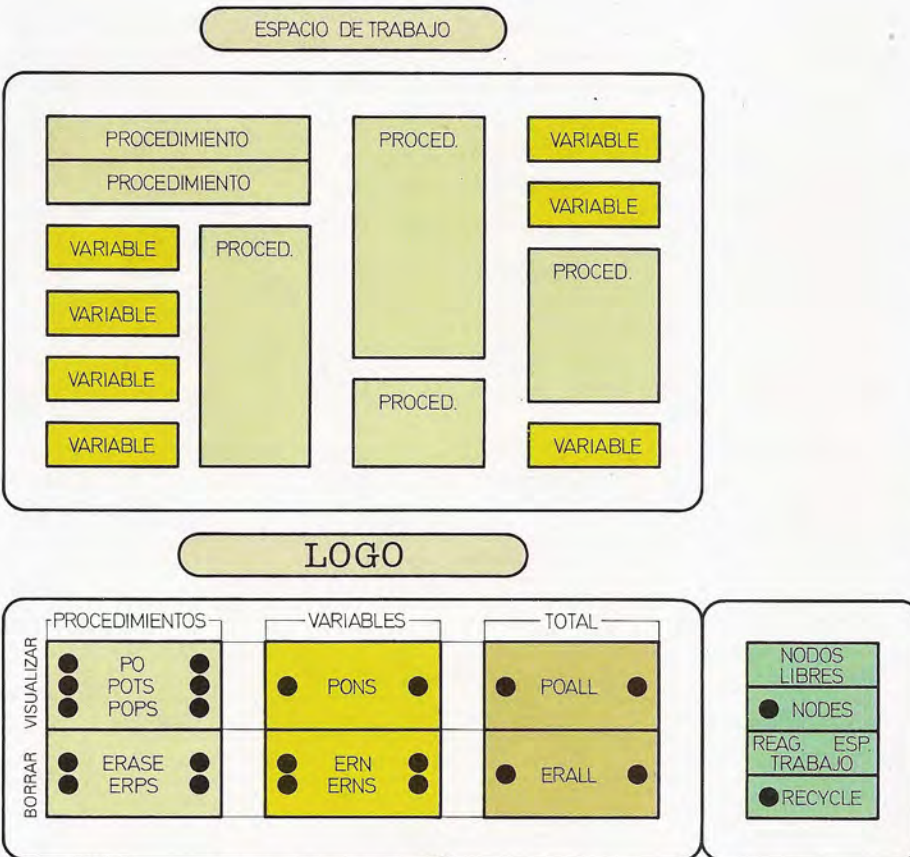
ESPACIO DE TRABAJO

PROCEDIMIENTO
PROCEDIMIENTO
PROCED.
VARIABLE
VARIABLE
VARIABLE
PROCED.
VARIABLE
PROCED.
VARIABLE
VARIABLE
PROCED.
VARIABLE

LOGO

PROCEDIMIENTOS
VARIABLES
TOTAL

VISUALIZAR
PO
POTS
POPS
PONS
POALL

BORRAR
ERASE
ERPS
ERN
ERNS
ERALL

NODOS LIBRES
NODES
REAG. ESP. TRABAJO
RECYCLE